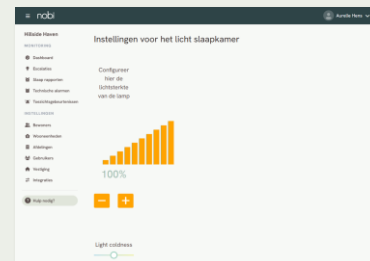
≡ nobi

Aurelie Hens

Hillside Haven

MONITORING

Dashboard

Escalaties

Slaap rapporten

Technische alarmen

Toezichtsgebeurtenissen

INSTELLINGEN

Bewoners

Woonaanbieders

Afdelingen

Gebruikers

Verlichting

Integraties

Hulp nodig?

Instellingen voor het licht slaapkamer

Configureer hier de lichtsterkte van de lamp

100%

−

+

Light coldness